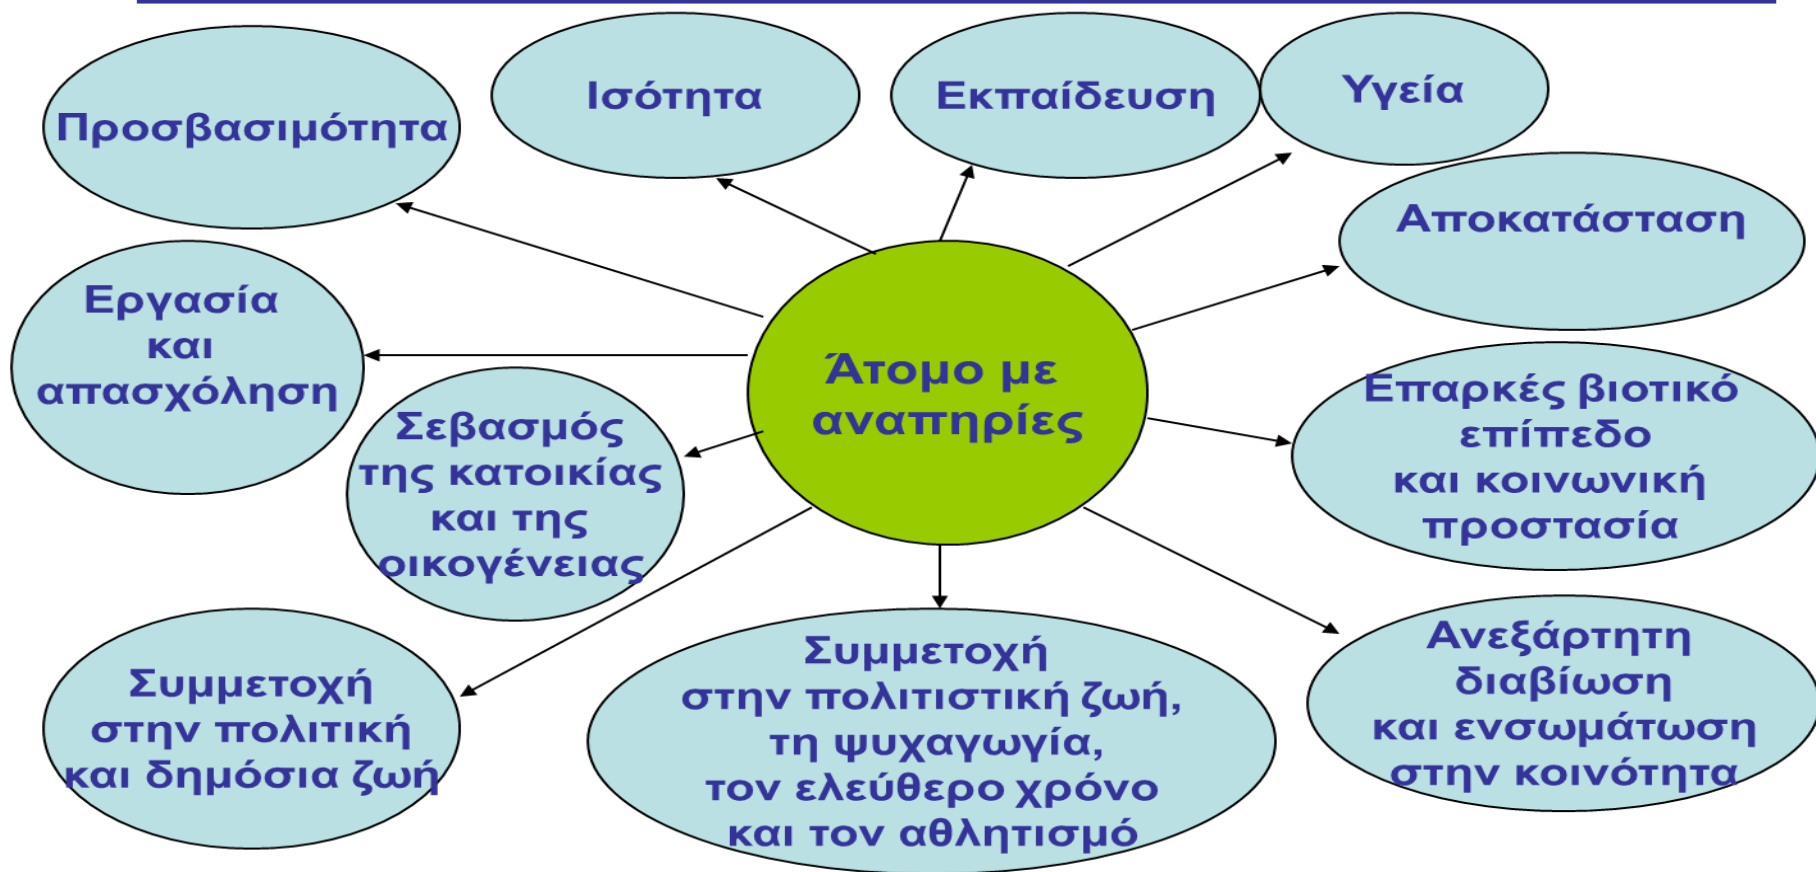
Άτομο με αναπηρίες

Προσβασιμότητα

Ισότητα

Εκπαίδευση

Υγεία

Αποκατάσταση

Εργασία και απασχόληση

Σεβασμός της κατοικίας και της οικογένειας

Επαρκές βιοτικό επίπεδο και κοινωνική προστασία

Συμμετοχή στην πολιτική και δημόσια ζωή

Συμμετοχή στην πολιτιστική ζωή, τη ψυχαγωγία, τον ελεύθερο χρόνο και τον αθλητισμό

Ανεξάρτητη διαβίωση και ενσωμάτωση στην κοινότητα